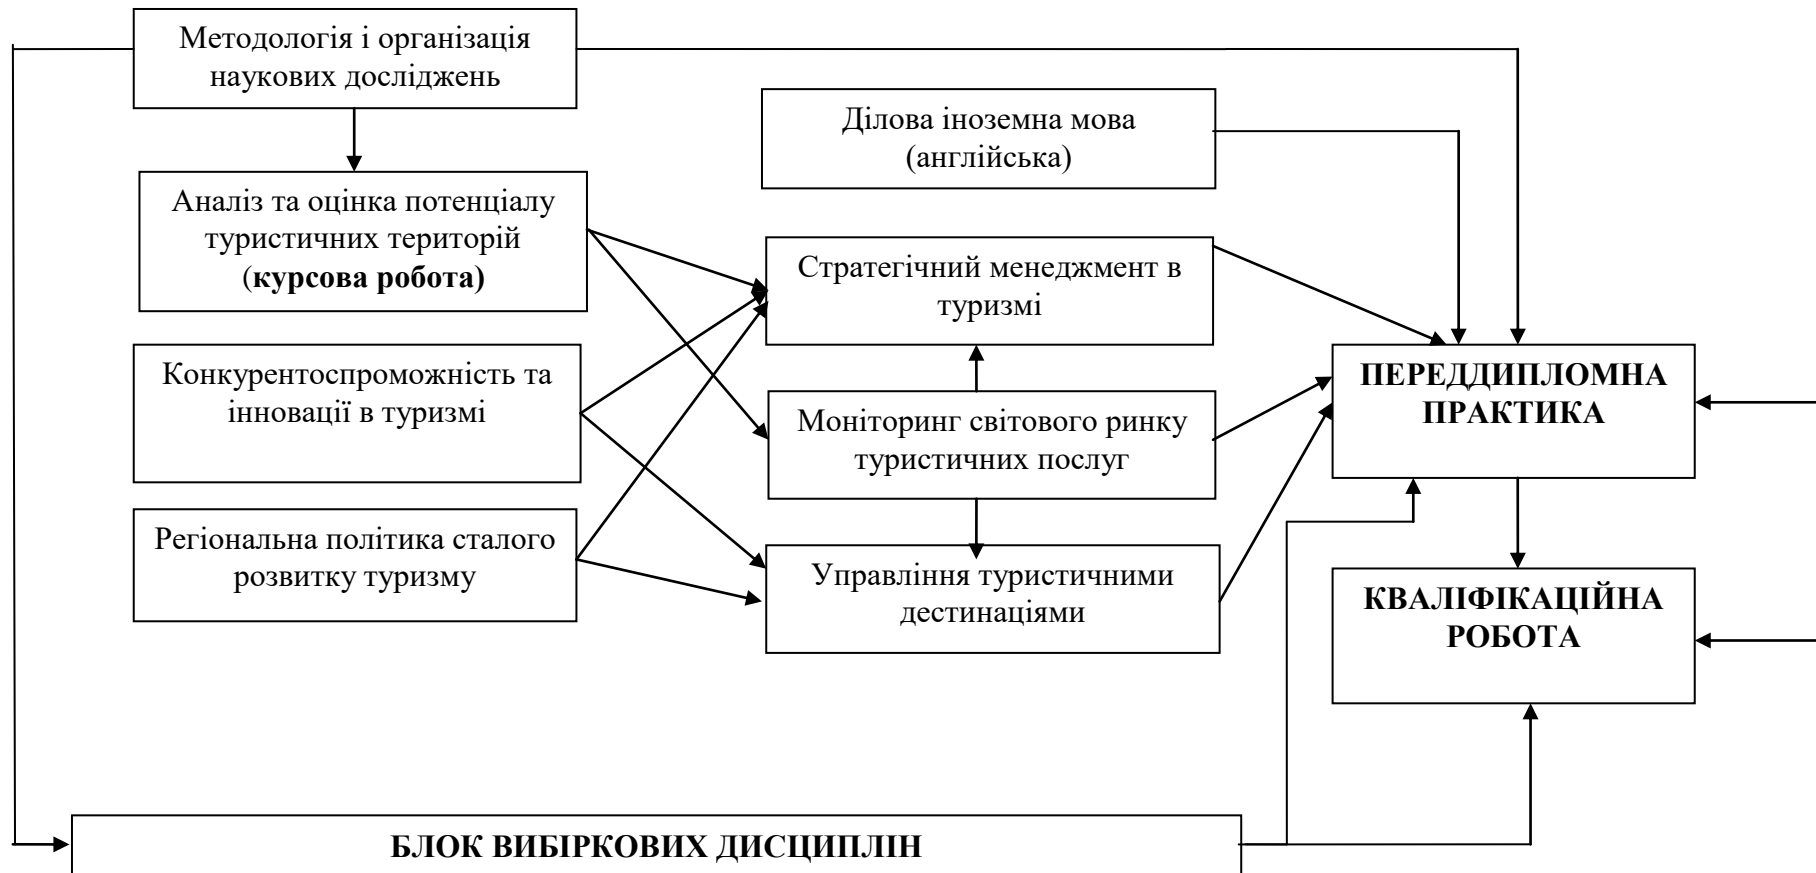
Методологія і організація наукових досліджень

Ділова іноземна мова (англійська)

Аналіз та оцінка потенціалу туристичних територій (**курсова робота)**

Стратегічний менеджмент в туризмі

Конкурентоспроможність та інновації в туризмі

Моніторинг світового ринку туристичних послуг

ПЕРЕДДИПЛОМНА ПРАКТИКА

Регіональна політика сталого розвитку туризму

Управління туристичними дестинаціями

КВАЛІФІКАЦІЙНА РОБОТА

БЛОК ВИБІРКОВИХ ДИСЦИПЛІН